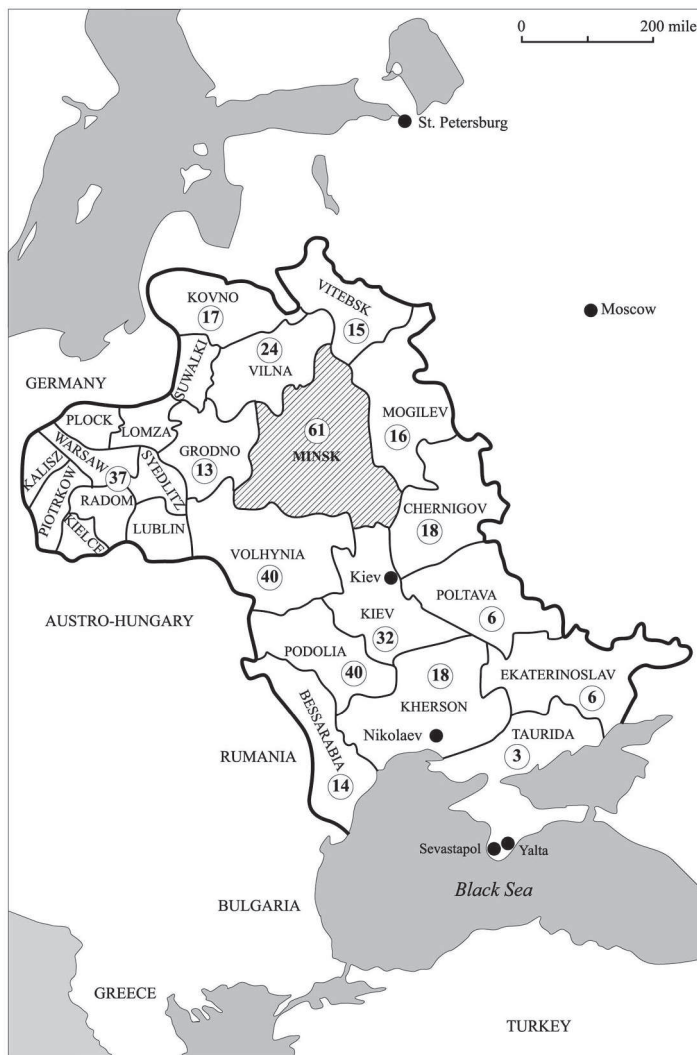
0 200 mile

St. Petersburg

KOVNO
17

VITEBSK
15

Moscow

24
VILNA

GERMANY

SUWALKI

PLOCK

LOMZA

61
MINSK

MOGILEV
16

WARSAW

KALISZ

37

SYEDLITZ

GRODNO
13

PIOTRKOW

RADOM

KIELCE

LUBLIN

CHERNIGOV
18

VOLHYNIA
40

Kiev

POLTAVA
6

AUSTRO-HUNGARY

KIEV
32

PODOLIA
40

18
KHERSON

EKATERINOSLAV
6

BESSARABIA
14

Nikolaev

TAURIDA
3

RUMANIA

Sevastapol

Yalta

Black Sea

BULGARIA

GREECE

TURKEY